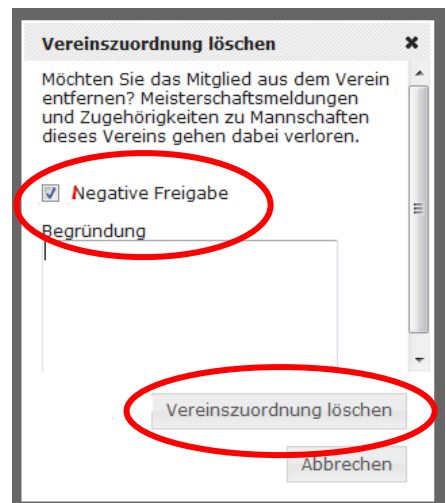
Vereinszuordnung löschen ✖

Möchten Sie das Mitglied aus dem Verein entfernen? Meisterschaftsmeldungen und Zugehörigkeiten zu Mannschaften dieses Vereins gehen dabei verloren.

☑ Negative Freigabe

Begründung

Vereinszuordnung löschen

Abbrechen